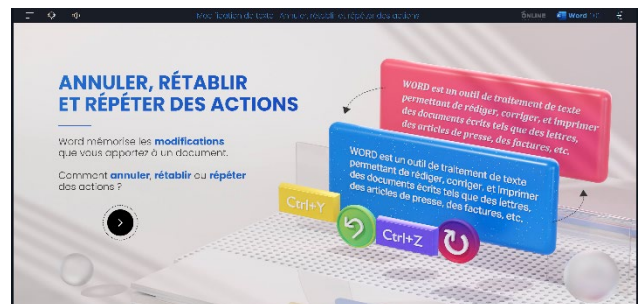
Modification de texte : Annuler, rétablir et répéter des actions

Word 365

ANNULER, RÉTABLIR ET RÉPÉTER DES ACTIONS

Word mémorise les **modifications** que vous apportez à un document.

Comment **annuler**, **rétablir** ou **répéter** des actions ?

WORD est un outil de traitement de texte permettant de rédiger, corriger, et imprimer des documents écrits tels que des lettres, des articles de presse, des factures, etc.

WORD est un outil de traitement de texte permettant de rédiger, corriger, et imprimer des documents écrits tels que des lettres, des articles de presse, des factures, etc.

Ctrl+Y

Ctrl+Z